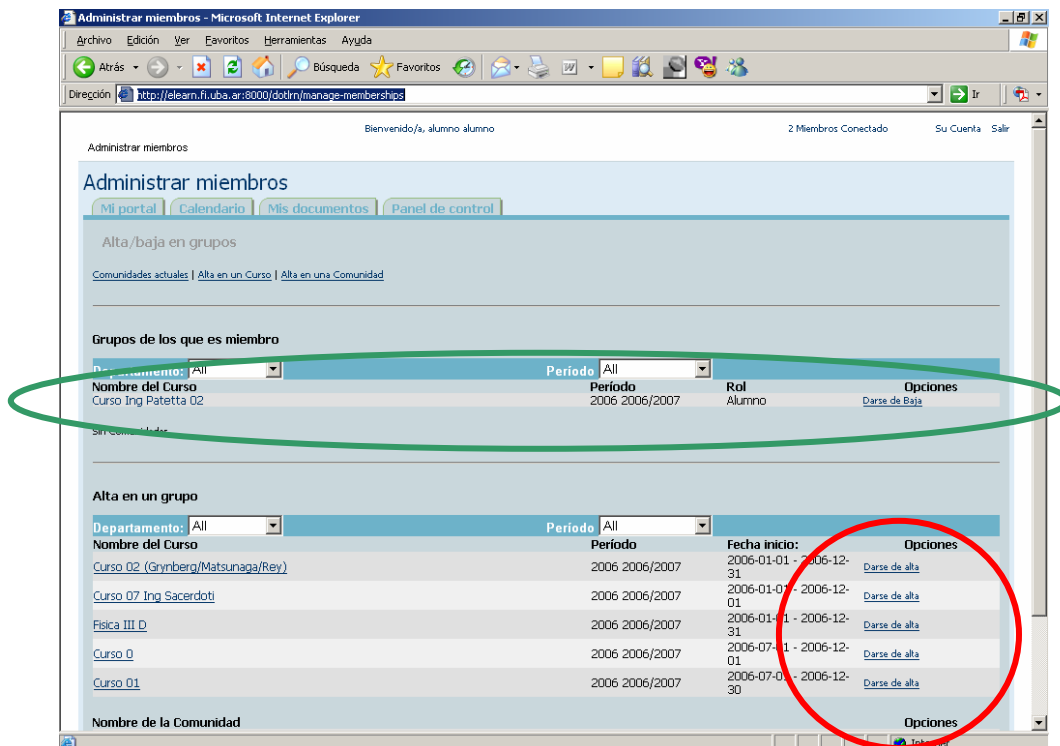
Administrar miembros - Microsoft Internet Explorer

Archivo Edición Ver Favoritos Herramientas Ayuda

Atrás Búsqueda Favoritos

Dirección http://elearn.fi.uba.ar:8000/dotlrn/manage-memberships

Ir

Bienvenido/a, alumno alumno

2 Miembros Conectado Su Cuenta Salir

Administrar miembros

Administrar miembros

Mi portal | Calendario | Mis documentos | Panel de control

Alta/baja en grupos

Comunidades actuales | Alta en un Curso | Alta en una Comunidad

Grupos de los que es miembro

Departamento: All Período All

| Nombre del Curso | Período | Rol | Opciones |
|---|---|---|---|
| Curso Ing Patetta 02 | 2006 2006/2007 | Alumno | Darse de Baja |

Sin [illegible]

Alta en un grupo

Departamento: All Período All

| Nombre del Curso | Período | Fecha inicio: | Opciones |
|---|---|---|---|
| Curso 02 (Grynberg/Matsunaga/Rey) | 2006 2006/2007 | 2006-01-01 - 2006-12-31 | Darse de alta |
| Curso 07 Ing Sacerdoti | 2006 2006/2007 | 2006-01-01 - 2006-12-01 | Darse de alta |
| Fisica III D | 2006 2006/2007 | 2006-01-01 - 2006-12-31 | Darse de alta |
| Curso 0 | 2006 2006/2007 | 2006-07-01 - 2006-12-01 | Darse de alta |
| Curso 01 | 2006 2006/2007 | 2006-07-0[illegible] - 2006-12-30 | Darse de alta |

Nombre de la Comunidad Opciones

Internet